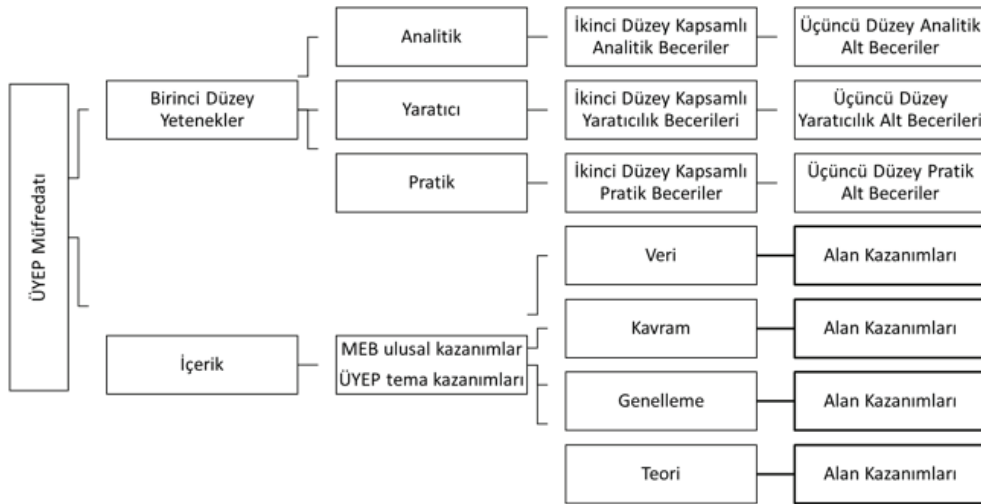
ÜYEP Müfredatı

Birinci Düzey Yetenekler

Analitik

İkinci Düzey Kapsamlı Analitik Beceriler

Üçüncü Düzey Analitik Alt Beceriler

Yaratıcı

İkinci Düzey Kapsamlı Yaratıcılık Becerileri

Üçüncü Düzey Yaratıcılık Alt Becerileri

Pratik

İkinci Düzey Kapsamlı Pratik Beceriler

Üçüncü Düzey Pratik Alt Beceriler

İçerik

MEB ulusal kazanımlar
ÜYEP tema kazanımları

Veri

Alan Kazanımları

Kavram

Alan Kazanımları

Genelleme

Alan Kazanımları

Teori

Alan Kazanımları